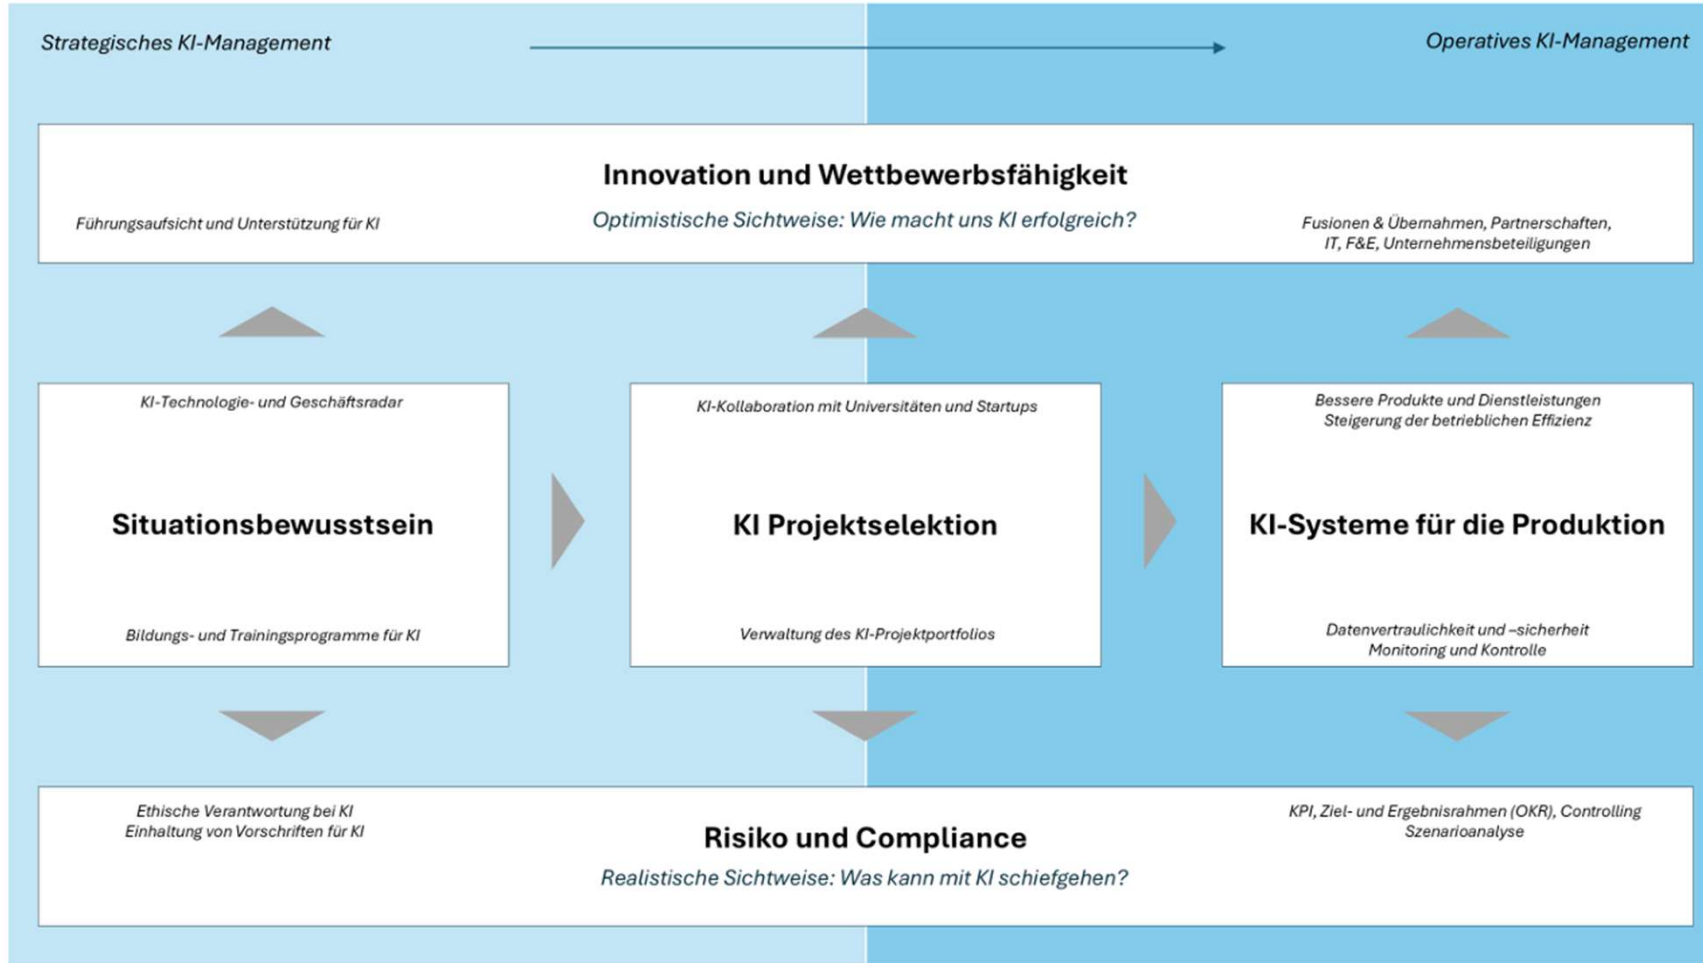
Strategisches KI-Management

Operatives KI-Management

Innovation und Wettbewerbsfähigkeit

Führungsaufsicht und Unterstützung für KI

Optimistische Sichtweise: Wie macht uns KI erfolgreich?

Fusionen & Übernahmen, Partnerschaften, IT, F&E, Unternehmensbeteiligungen

KI-Technologie- und Geschäftsradar

Situationsbewusstsein

Bildungs- und Trainingsprogramme für KI

KI-Kollaboration mit Universitäten und Startups

KI Projektselektion

Verwaltung des KI-Projektportfolios

Bessere Produkte und Dienstleistungen
Steigerung der betrieblichen Effizienz

KI-Systeme für die Produktion

Datenvertraulichkeit und –sicherheit
Monitoring und Kontrolle

Ethische Verantwortung bei KI
Einhaltung von Vorschriften für KI

Risiko und Compliance

Realistische Sichtweise: Was kann mit KI schiefgehen?

KPI, Ziel- und Ergebnisrahmen (OKR), Controlling
Szenarioanalyse